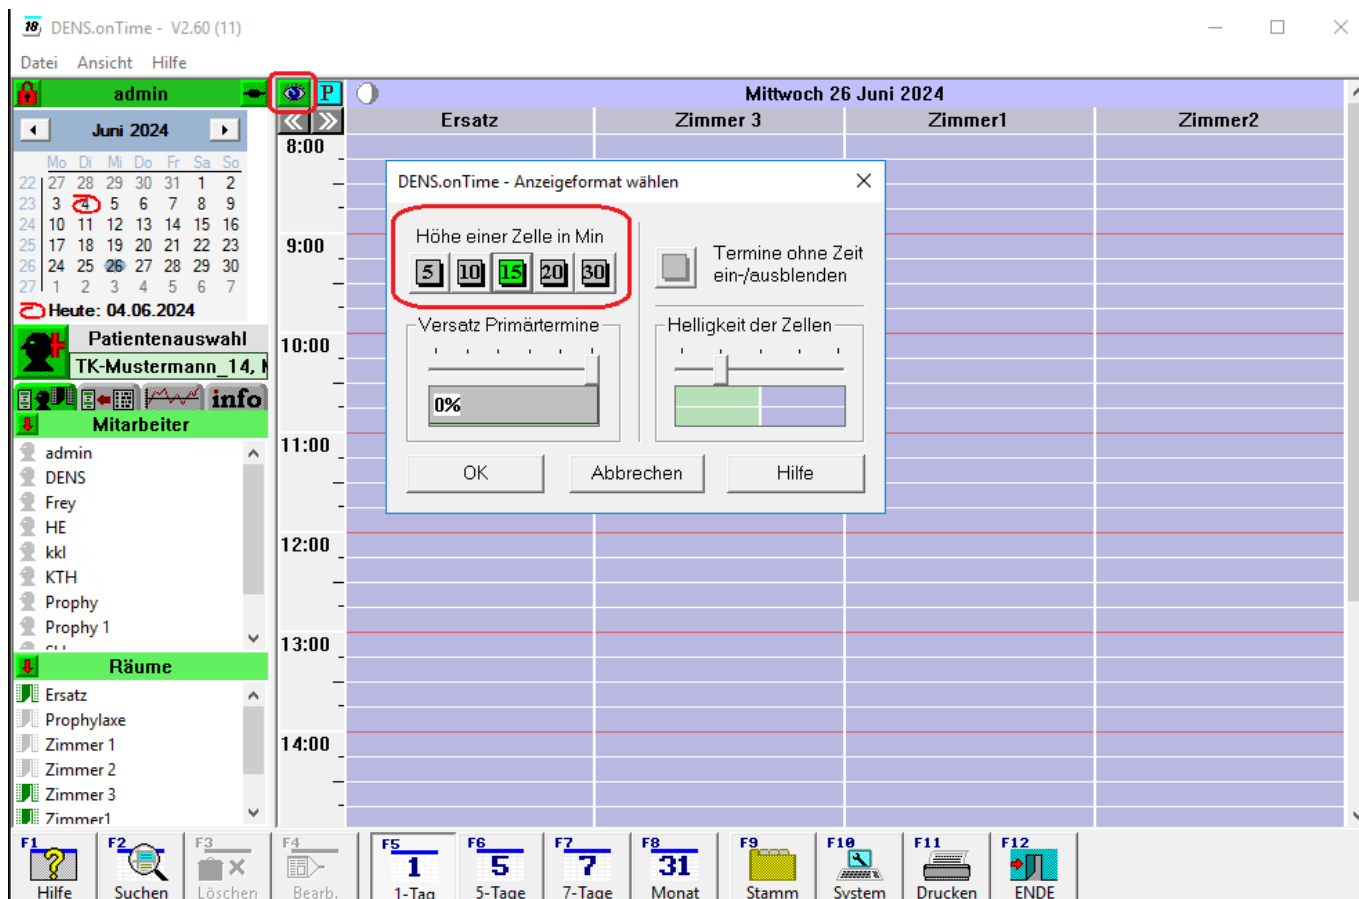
DENS.onTime - V2.60 (11)

Datei Ansicht Hilfe

admin

Juni 2024

| | Mo | Di | Mi | Do | Fr | Sa | So |
|---|---|---|---|---|---|---|---|
| 22 | 27 | 28 | 29 | 30 | 31 | 1 | 2 |
| 23 | 3 | 4 | 5 | 6 | 7 | 8 | 9 |
| 24 | 10 | 11 | 12 | 13 | 14 | 15 | 16 |
| 25 | 17 | 18 | 19 | 20 | 21 | 22 | 23 |
| 26 | 24 | 25 | 26 | 27 | 28 | 29 | 30 |
| 27 | 1 | 2 | 3 | 4 | 5 | 6 | 7 |

Heute: 04.06.2024

Patientenauswahl

TK-Mustermann_14, I

info

Mitarbeiter

admin
DENS
Frey
HE
kkl
KTH
Prophy
Prophy 1

Räume

Ersatz
Prophylaxe
Zimmer 1
Zimmer 2
Zimmer 3
Zimmer1

P

Mittwoch 26 Juni 2024

Ersatz Zimmer 3 Zimmer1 Zimmer2

8:00
9:00
10:00
11:00
12:00
13:00
14:00

DENS.onTime - Anzeigeformat wählen

Höhe einer Zelle in Min

5 10 15 20 30

Termine ohne Zeit ein-/ausblenden

Versatz Primärtermine

0%

Helligkeit der Zellen

OK Abbrechen Hilfe

F1 Hilfe
F2 Suchen
F3 Löschen
F4 Bearb.
F5 1 1-Tag
F6 5 5-Tage
F7 7 7-Tage
F8 31 Monat
F9 Stamm
F10 System
F11 Drucken
F12 ENDE